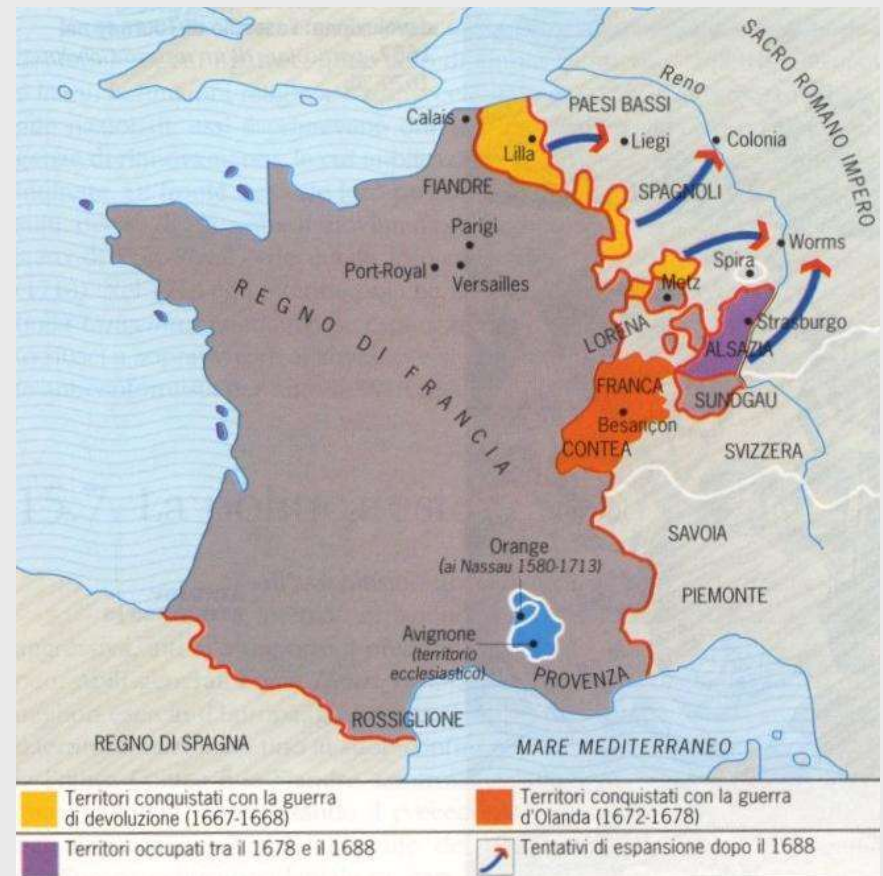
SACRO ROMANO IMPERO

Reno

PAESI BASSI

Calais

Lilla

Liegi

Colonia

FIANDRE

SPAGNOLI

Parigi

Port-Royal

Versailles

Spira

Worms

Metz

REGNO DI FRANCIA

LORENA

Strasburgo

ALSAZIA

FRANCA

Besançon

CONTEA

SUNDGAU

SVIZZERA

SAVOIA

Orange
(ai Nassau 1580-1713)

PIEMONTE

Avignone
(territorio ecclesiastico)

PROVENZA

ROSSIGLIONE

REGNO DI SPAGNA

MARE MEDITERRANEO

Territori conquistati con la guerra di devoluzione (1667-1668)

Territori conquistati con la guerra d'Olanda (1672-1678)

Territori occupati tra il 1678 e il 1688

Tentativi di espansione dopo il 1688